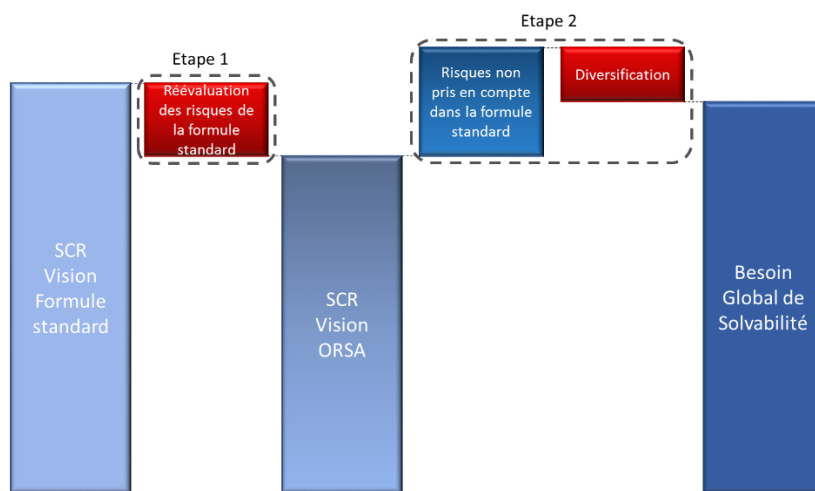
Etape 1

Etape 2

SCR Vision Formule standard

Réévaluation des risques de la formule standard

SCR Vision ORSA

Risques non pris en compte dans la formule standard

Diversification

Besoin Global de Solvabilité